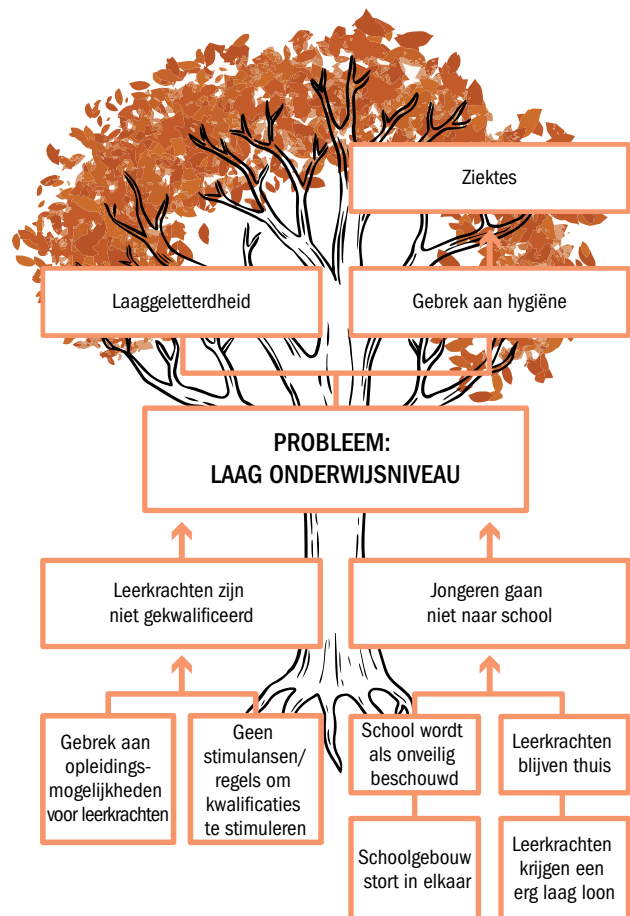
Ziektes

Laaggeletterdheid

Gebrek aan hygiëne

PROBLEEM:
LAAG ONDERWIJSNIVEAU

Leerkrachten zijn niet gekwalificeerd

Jongeren gaan niet naar school

Gebrek aan opleidingsmogelijkheden voor leerkrachten

Geen stimulansen/ regels om kwalificaties te stimuleren

School wordt als onveilig beschouwd

Leerkrachten blijven thuis

Schoolgebouw stort in elkaar

Leerkrachten krijgen een erg laag loon